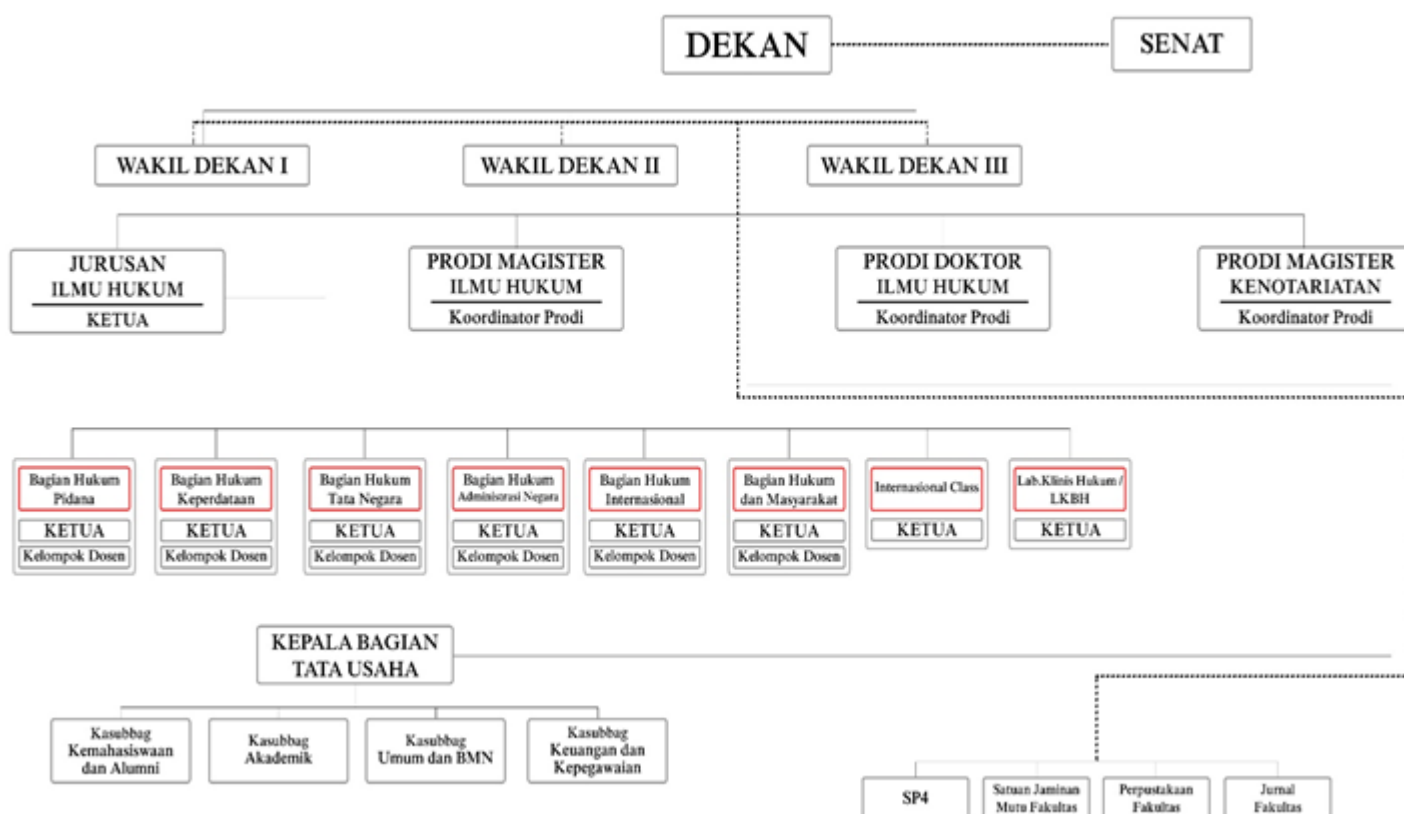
DEKAN

SENAT

WAKIL DEKAN I

WAKIL DEKAN II

WAKIL DEKAN III

JURUSAN ILMU HUKUM
KETUA

PRODI MAGISTER ILMU HUKUM
Koordinator Prodi

PRODI DOKTOR ILMU HUKUM
Koordinator Prodi

PRODI MAGISTER KENOTARIATAN
Koordinator Prodi

Bagian Hukum Pidana
KETUA
Kelompok Dosen

Bagian Hukum Keperdataan
KETUA
Kelompok Dosen

Bagian Hukum Tata Negara
KETUA
Kelompok Dosen

Bagian Hukum Administrasi Negara
KETUA
Kelompok Dosen

Bagian Hukum Internasional
KETUA
Kelompok Dosen

Bagian Hukum dan Masyarakat
KETUA
Kelompok Dosen

Internasional Class
KETUA

Lab.Klinis Hukum / LKBH
KETUA

KEPALA BAGIAN TATA USAHA

Kasubbag Kemahasiswaan dan Alumni

Kasubbag Akademik

Kasubbag Umum dan BMN

Kasubbag Keuangan dan Kepegawaian

SP4

Satuan Jaminan Mutu Fakultas

Perpustakaan Fakultas

Jurnal Fakultas